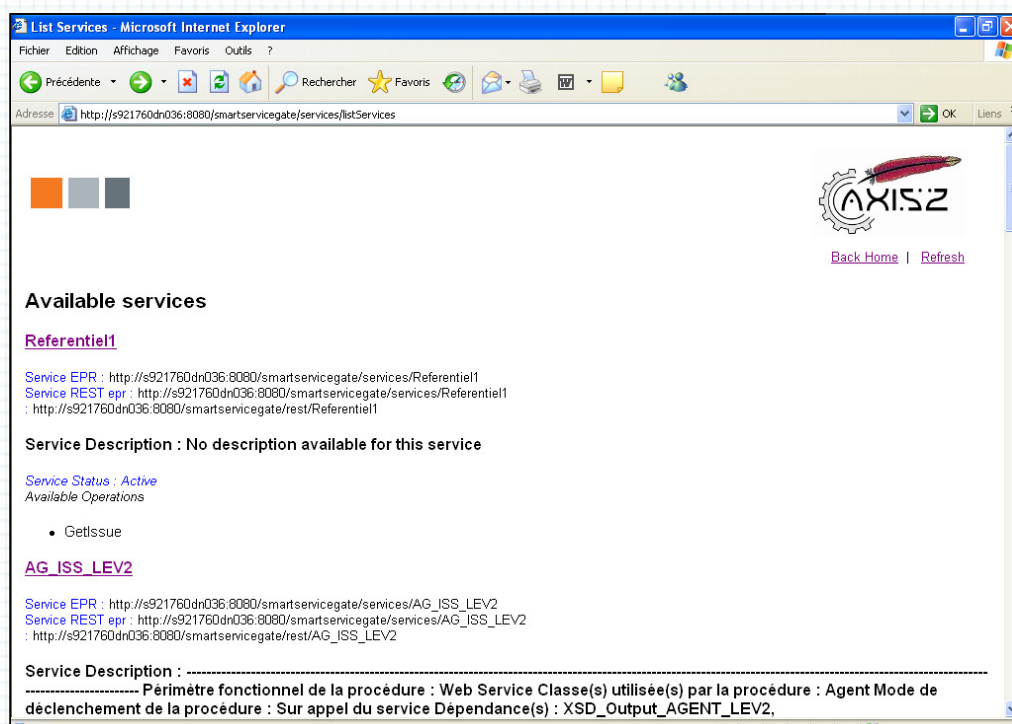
List Services - Microsoft Internet Explorer

Fichier Edition Affichage Favoris Outils ?

Précédente Rechercher Favoris

Adresse http://s921760dn036:8080/smartservicegate/services/listServices OK Liens

AXIS2

Back Home | Refresh

Available services

Referentiel1

Service EPR : http://s921760dn036:8080/smartservicegate/services/Referentiel1
Service REST epr : http://s921760dn036:8080/smartservicegate/services/Referentiel1
: http://s921760dn036:8080/smartservicegate/rest/Referentiel1

Service Description : No description available for this service

Service Status : Active
Available Operations

• GetIssue

AG_ISS_LEV2

Service EPR : http://s921760dn036:8080/smartservicegate/services/AG_ISS_LEV2
Service REST epr : http://s921760dn036:8080/smartservicegate/services/AG_ISS_LEV2
: http://s921760dn036:8080/smartservicegate/rest/AG_ISS_LEV2

Service Description : ------------------------------------------------------------------------------------------------------------------------------------------------ Périmètre fonctionnel de la procédure : Web Service Classe(s) utilisée(s) par la procédure : Agent Mode de déclenchement de la procédure : Sur appel du service Dépendance(s) : XSD_Output_AGENT_LEV2,